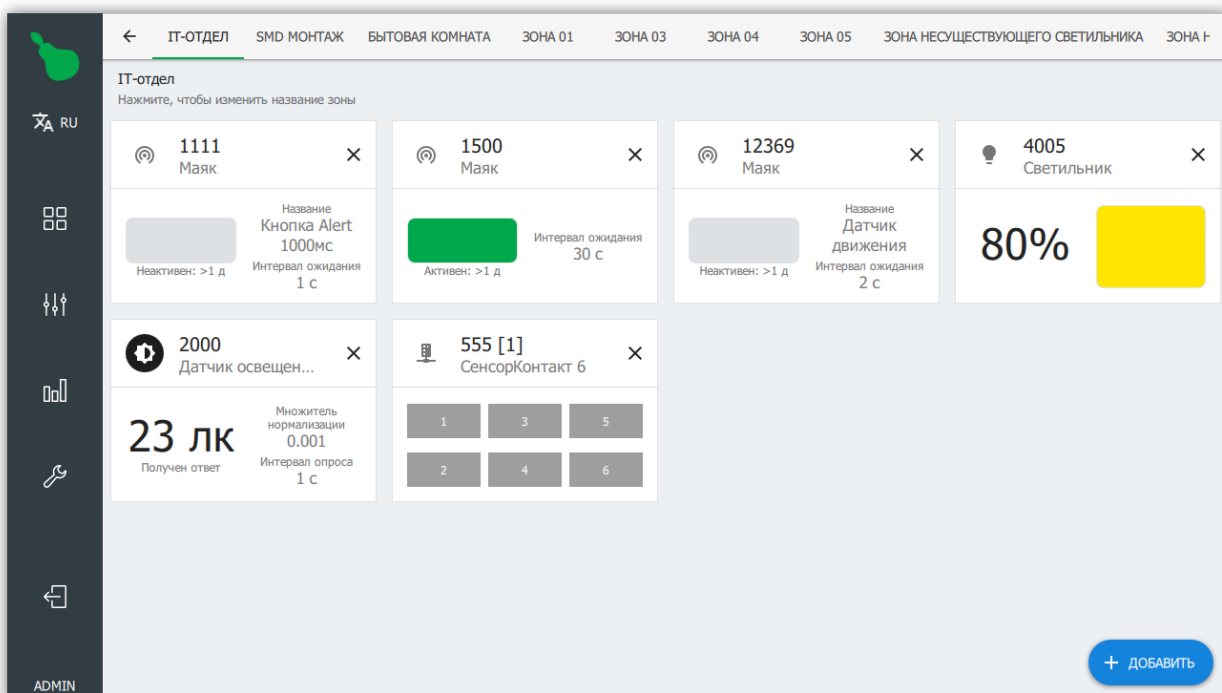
RU

ADMIN

← IT-ОТДЕЛ SMD МОНТАЖ БЫТОВАЯ КОМНАТА ЗОНА 01 ЗОНА 03 ЗОНА 04 ЗОНА 05 ЗОНА НЕСУЩЕСТВУЮЩЕГО СВЕТИЛЬНИКА ЗОНА Н

IT-отдел
Нажмите, чтобы изменить название зоны

1111
Маяк
✕
Неактивен: >1 д
Название
Кнопка Alert
1000мс
Интервал ожидания
1 с

1500
Маяк
✕
Активен: >1 д
Интервал ожидания
30 с

12369
Маяк
✕
Неактивен: >1 д
Название
Датчик движения
Интервал ожидания
2 с

4005
Светильник
✕
80%

2000
Датчик освещен...
✕
23 лк
Получен ответ
Множитель нормализации
0.001
Интервал опроса
1 с

555 [1]
СенсорКонтакт 6
✕
1 3 5
2 4 6

+ ДОБАВИТЬ